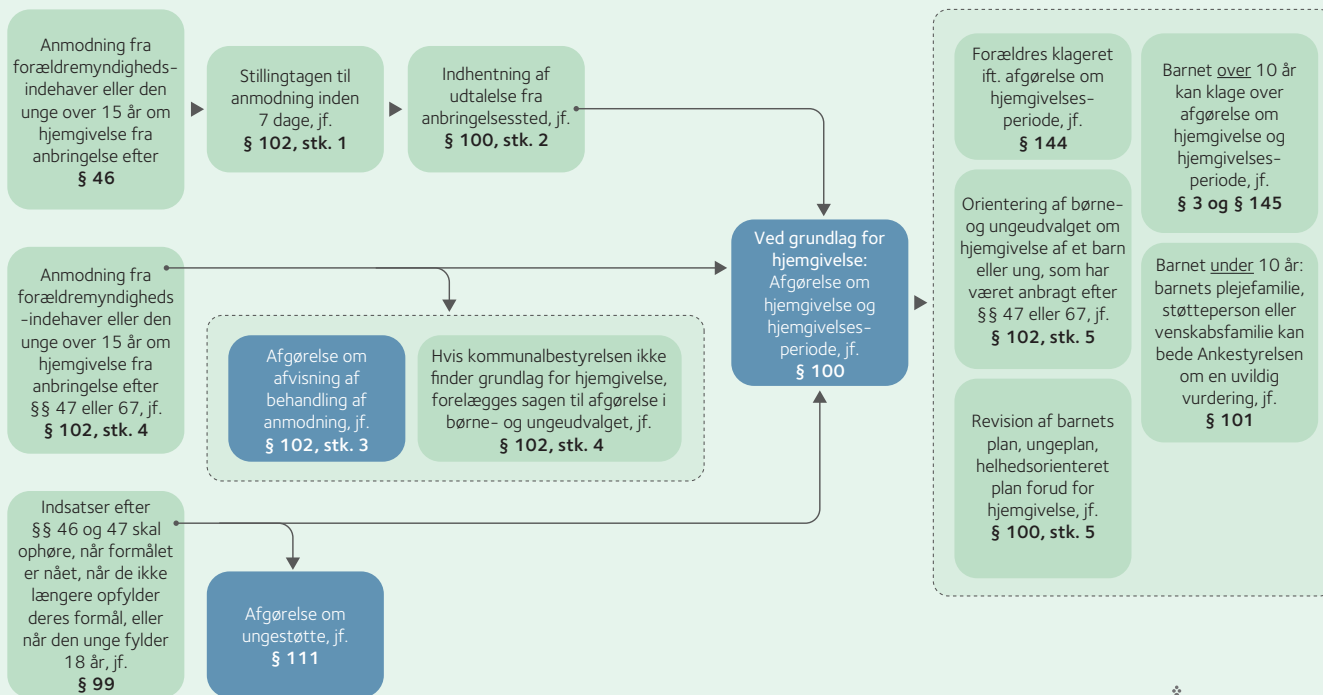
Anmodning fra forældremyndighedsindehaver eller den unge over 15 år om hjemgivelse fra anbringelse efter
§ 46

Stillingtagen til anmodning inden 7 dage, jf.
§ 102, stk. 1

Indhentning af udtalelse fra anbringelsessted, jf.
§ 100, stk. 2

Anmodning fra forældremyndighedsindehaver eller den unge over 15 år om hjemgivelse fra anbringelse efter §§ 47 eller 67, jf.
§ 102, stk. 4

Afgørelse om afvisning af behandling af anmodning, jf.
§ 102, stk. 3

Hvis kommunalbestyrelsen ikke finder grundlag for hjemgivelse, forelægges sagen til afgørelse i børne- og ungeudvalget, jf.
§ 102, stk. 4

Indsatser efter §§ 46 og 47 skal ophøre, når formålet er nået, når de ikke længere opfylder deres formål, eller når den unge fylder 18 år, jf.
§ 99

Afgørelse om ungestøtte, jf.
§ 111

Ved grundlag for hjemgivelse:
Afgørelse om hjemgivelse og hjemgivelsesperiode, jf.
§ 100

Forældres klageret ift. afgørelse om hjemgivelsesperiode, jf.
§ 144

Orientering af børne- og ungeudvalget om hjemgivelse af et barn eller ung, som har været anbragt efter §§ 47 eller 67, jf.
§ 102, stk. 5

Revision af barnets plan, ungeplan, helhedsorienteret plan forud for hjemgivelse, jf.
§ 100, stk. 5

Barnet over 10 år kan klage over afgørelse om hjemgivelse og hjemgivelsesperiode, jf.
§ 3 og § 145

Barnet under 10 år: barnets plejefamilie, støtteperson eller venskabsfamilie kan bede Ankestyrelsen om en uvildig vurdering, jf.
§ 101